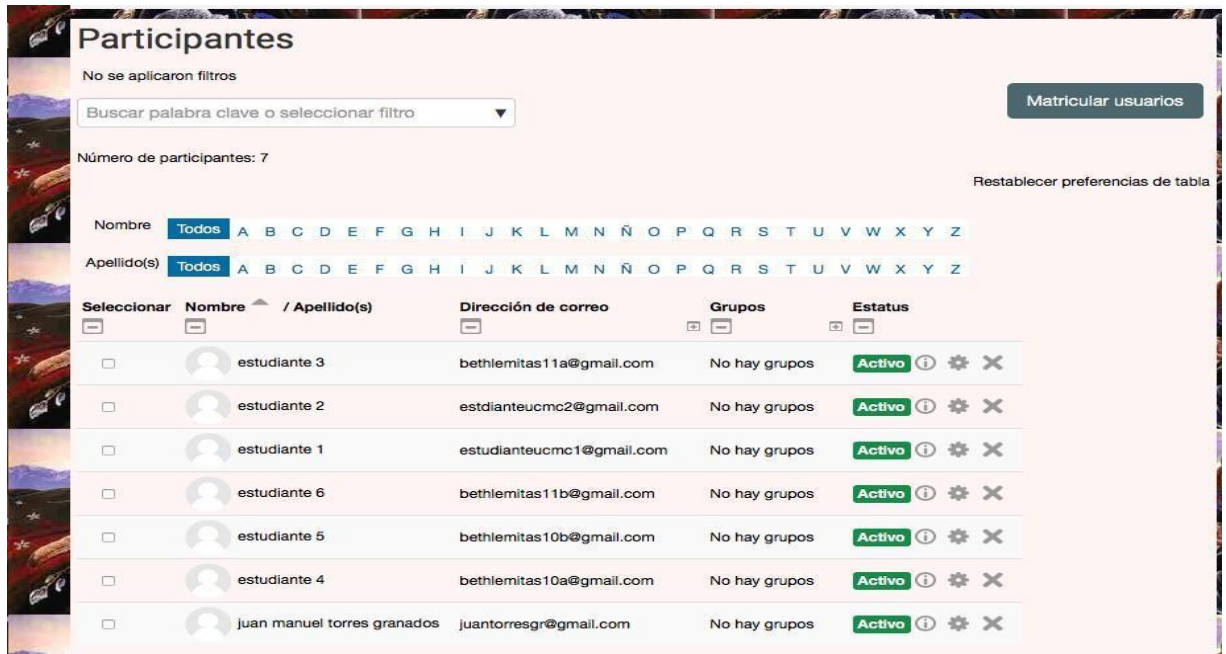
Participantes

No se aplicaron filtros

Buscar palabra clave o seleccionar filtro

Matricular usuarios

Número de participantes: 7

Restablecer preferencias de tabla

Nombre Todos A B C D E F G H I J K L M N Ñ O P Q R S T U V W X Y Z

Apellido(s) Todos A B C D E F G H I J K L M N Ñ O P Q R S T U V W X Y Z

| Seleccionar | Nombre / Apellido(s) | Dirección de correo | Grupos | Estatus |
|---|---|---|---|---|
| | estudiante 3 | bethlemitas11a@gmail.com | No hay grupos | Activo |
| | estudiante 2 | estdianteucmc2@gmail.com | No hay grupos | Activo |
| | estudiante 1 | estudianteucmc1@gmail.com | No hay grupos | Activo |
| | estudiante 6 | bethlemitas11b@gmail.com | No hay grupos | Activo |
| | estudiante 5 | bethlemitas10b@gmail.com | No hay grupos | Activo |
| | estudiante 4 | bethlemitas10a@gmail.com | No hay grupos | Activo |
| | juan manuel torres granados | juantorresgr@gmail.com | No hay grupos | Activo |